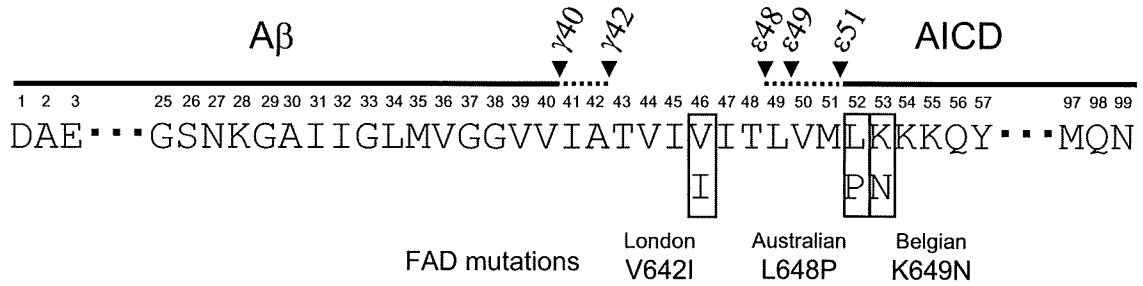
Aβ

$\gamma40$ $\gamma42$ $\varepsilon48$ $\varepsilon49$ $\varepsilon51$

AICD

1 2 3 25 26 27 28 29 30 31 32 33 34 35 36 37 38 39 40 41 42 43 44 45 46 47 48 49 50 51 52 53 54 55 56 57 97 98 99

DAE···GSNKGAIIGLMVGGVVIATVIVITLVMLKKKQY···MQN

I P N

FAD mutations

London
V642I

Australian
L648P

Belgian
K649N